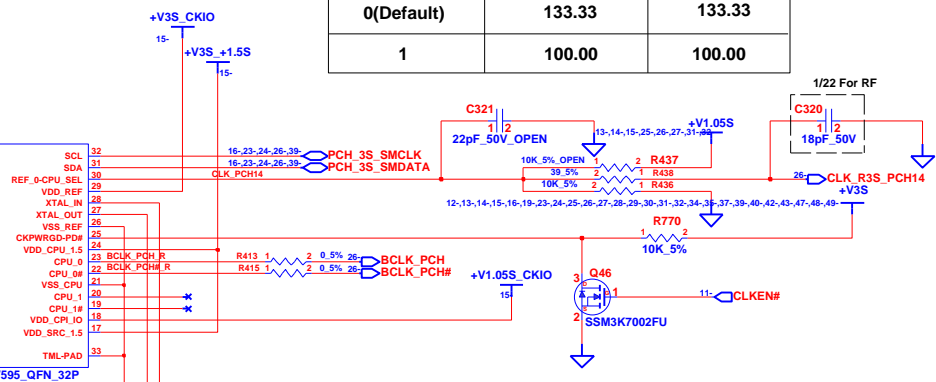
+V3S_CKIO

15-

+V3S_+1.5S

15-

| 0(Default) | 133.33 | 133.33 |
|---|---|---|
| 1 | 100.00 | 100.00 |

1/22 For RF

C321

1 2

22pF_50V_OPEN

13-,14-,15-,25-,26-,27-,31-,32-

+V1.05S

C320

1 2

18pF_50V

SCL 32
SDA 31
REF_0-CPU_SEL 30
VDD_REF 29
XTAL_IN 28
XTAL_OUT 27
VSS_REF 26
CKPWRGD-PD# 25
VDD_CPU_1.5 24
CPU_0 23
CPU_0# 22
VSS_CPU 21
CPU_1 20
CPU_1# 19
VDD_CPI_IO 18
VDD_SRC_1.5 17
TML-PAD 33

595_QFN_32P

16-,23-,24-,26-,39- PCH_3S_SMCLK
16-,23-,24-,26-,39- PCH_3S_SMDATA
CLK_PCH14

10K_5%_OPEN 1 2 R437
39_5% 2 1 R438
10K_5% 2 1 R436

26- CLK_R3S_PCH14

12-,13-,14-,15-,16-,19-,23-,24-,25-,26-,27-,28-,29-,30-,31-,32-,34-,36-,37-,39-,40-,42-,43-,47-,48-,49-

+V3S

R770

1 2

10K_5%

BCLK_PCH_R R413 1 2 0_5% 26- BCLK_PCH
BCLK_PCH#_R R415 1 2 0_5% 26- BCLK_PCH#

+V1.05S_CKIO

15-

3 Q46

1

11- CLKEN#

2

SSM3K7002FU